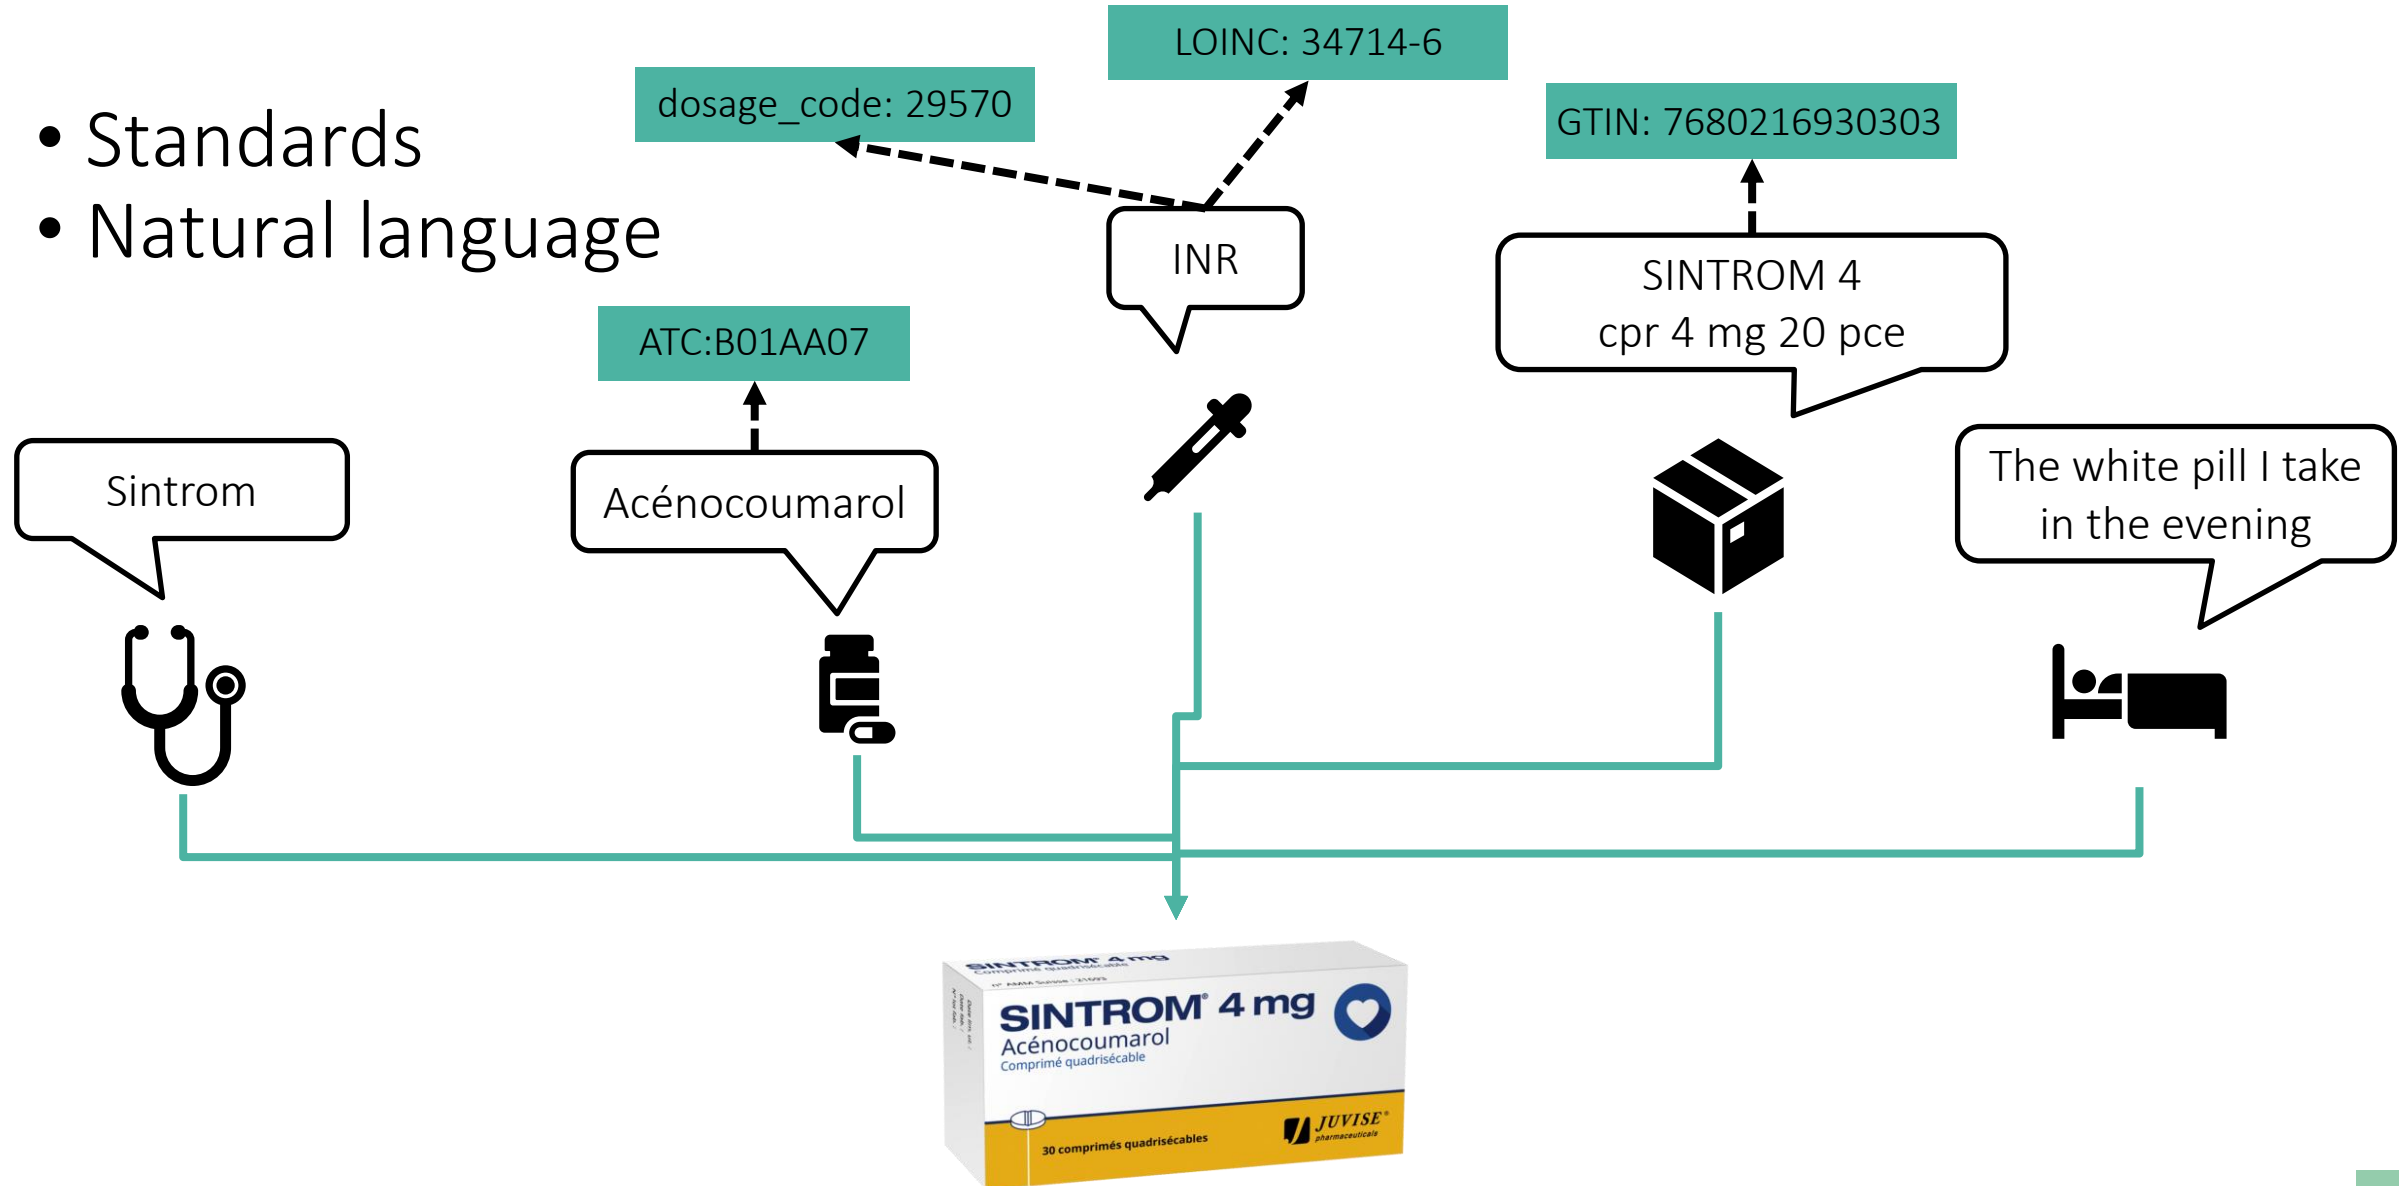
• Standards
• Natural language

dosage_code: 29570

LOINC: 34714-6

GTIN: 7680216930303

INR

SINTROM 4 cpr 4 mg 20 pce

ATC:B01AA07

Sintrom

Acénocoumarol

The white pill I take in the evening

SINTROM 4 mg
Comprimé quadrisécable
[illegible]

SINTROM® 4 mg
Acénocoumarol
Comprimé quadrisécable

30 comprimés quadrisécables

JUVISE®
pharmaceuticals